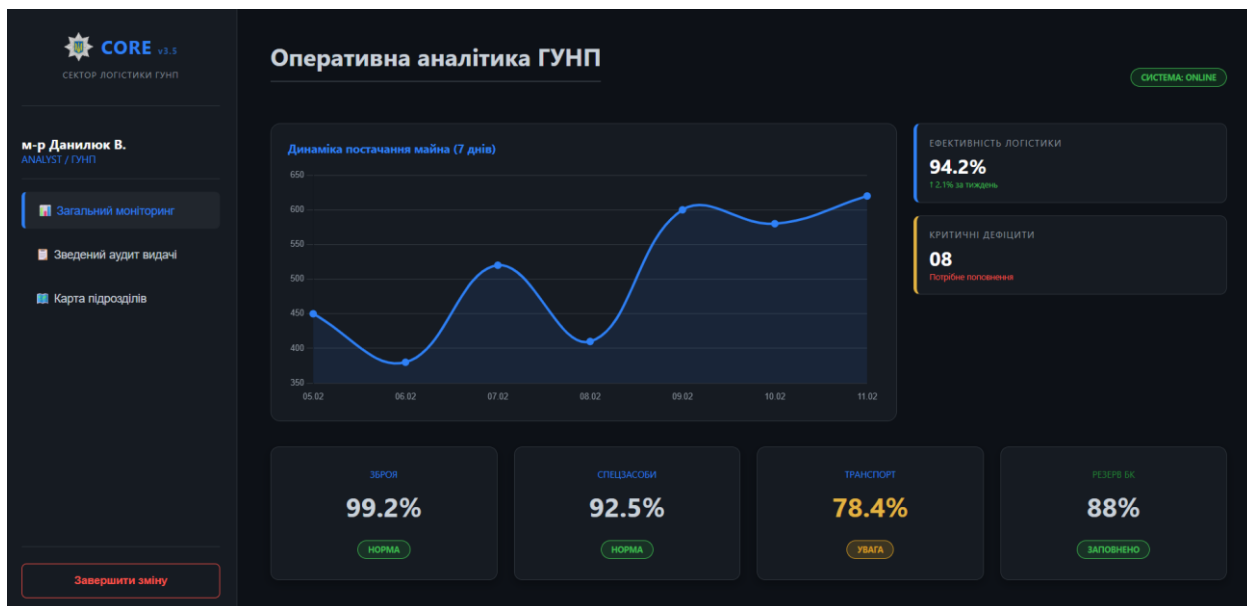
CORE v3.5
СЕКТОР ЛОГІСТИКИ ГУНП

м-р Данилюк В.
ANALYST / ГУНП

Загальний моніторинг
Зведений аудит видачі
Карта підрозділів

Завершити зміну

Оперативна аналітика ГУНП

СИСТЕМА: ONLINE

Динаміка постачання майна (7 днів)

650
600
550
500
450
400
350

05.02 06.02 07.02 08.02 09.02 10.02 11.02

ЕФЕКТИВНІСТЬ ЛОГІСТИКИ
94.2%
↑ 2.1% за тиждень

КРИТИЧНІ ДЕФІЦИТИ
08
Потрібне поповнення

ЗБРОЯ
99.2%
НОРМА

СПЕЦЗАСОБИ
92.5%
НОРМА

ТРАНСПОРТ
78.4%
УВАГА

РЕЗЕРВ БК
88%
ЗАПОВНЕНО